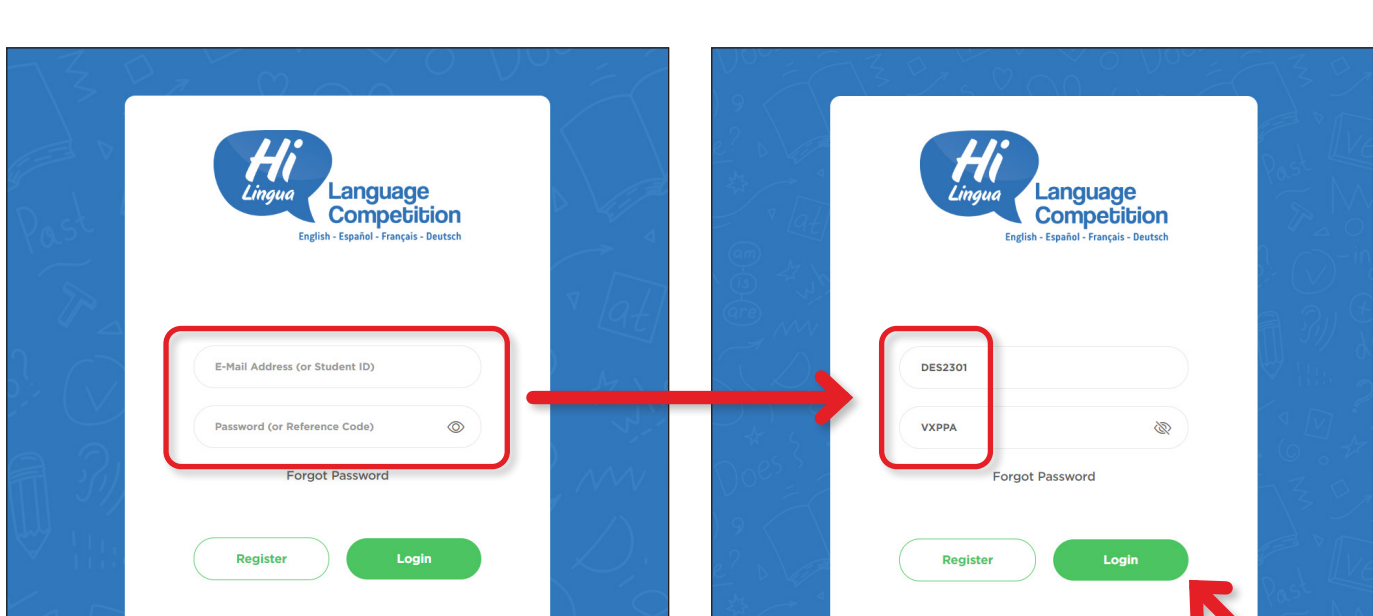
Hi Lingua Language Competition
English - Español - Français - Deutsch

E-Mail Address (or Student ID)

Password (or Reference Code)

Forgot Password

Register

Login

Hi Lingua Language Competition
English - Español - Français - Deutsch

DES2301

VXPPA

Forgot Password

Register

Login